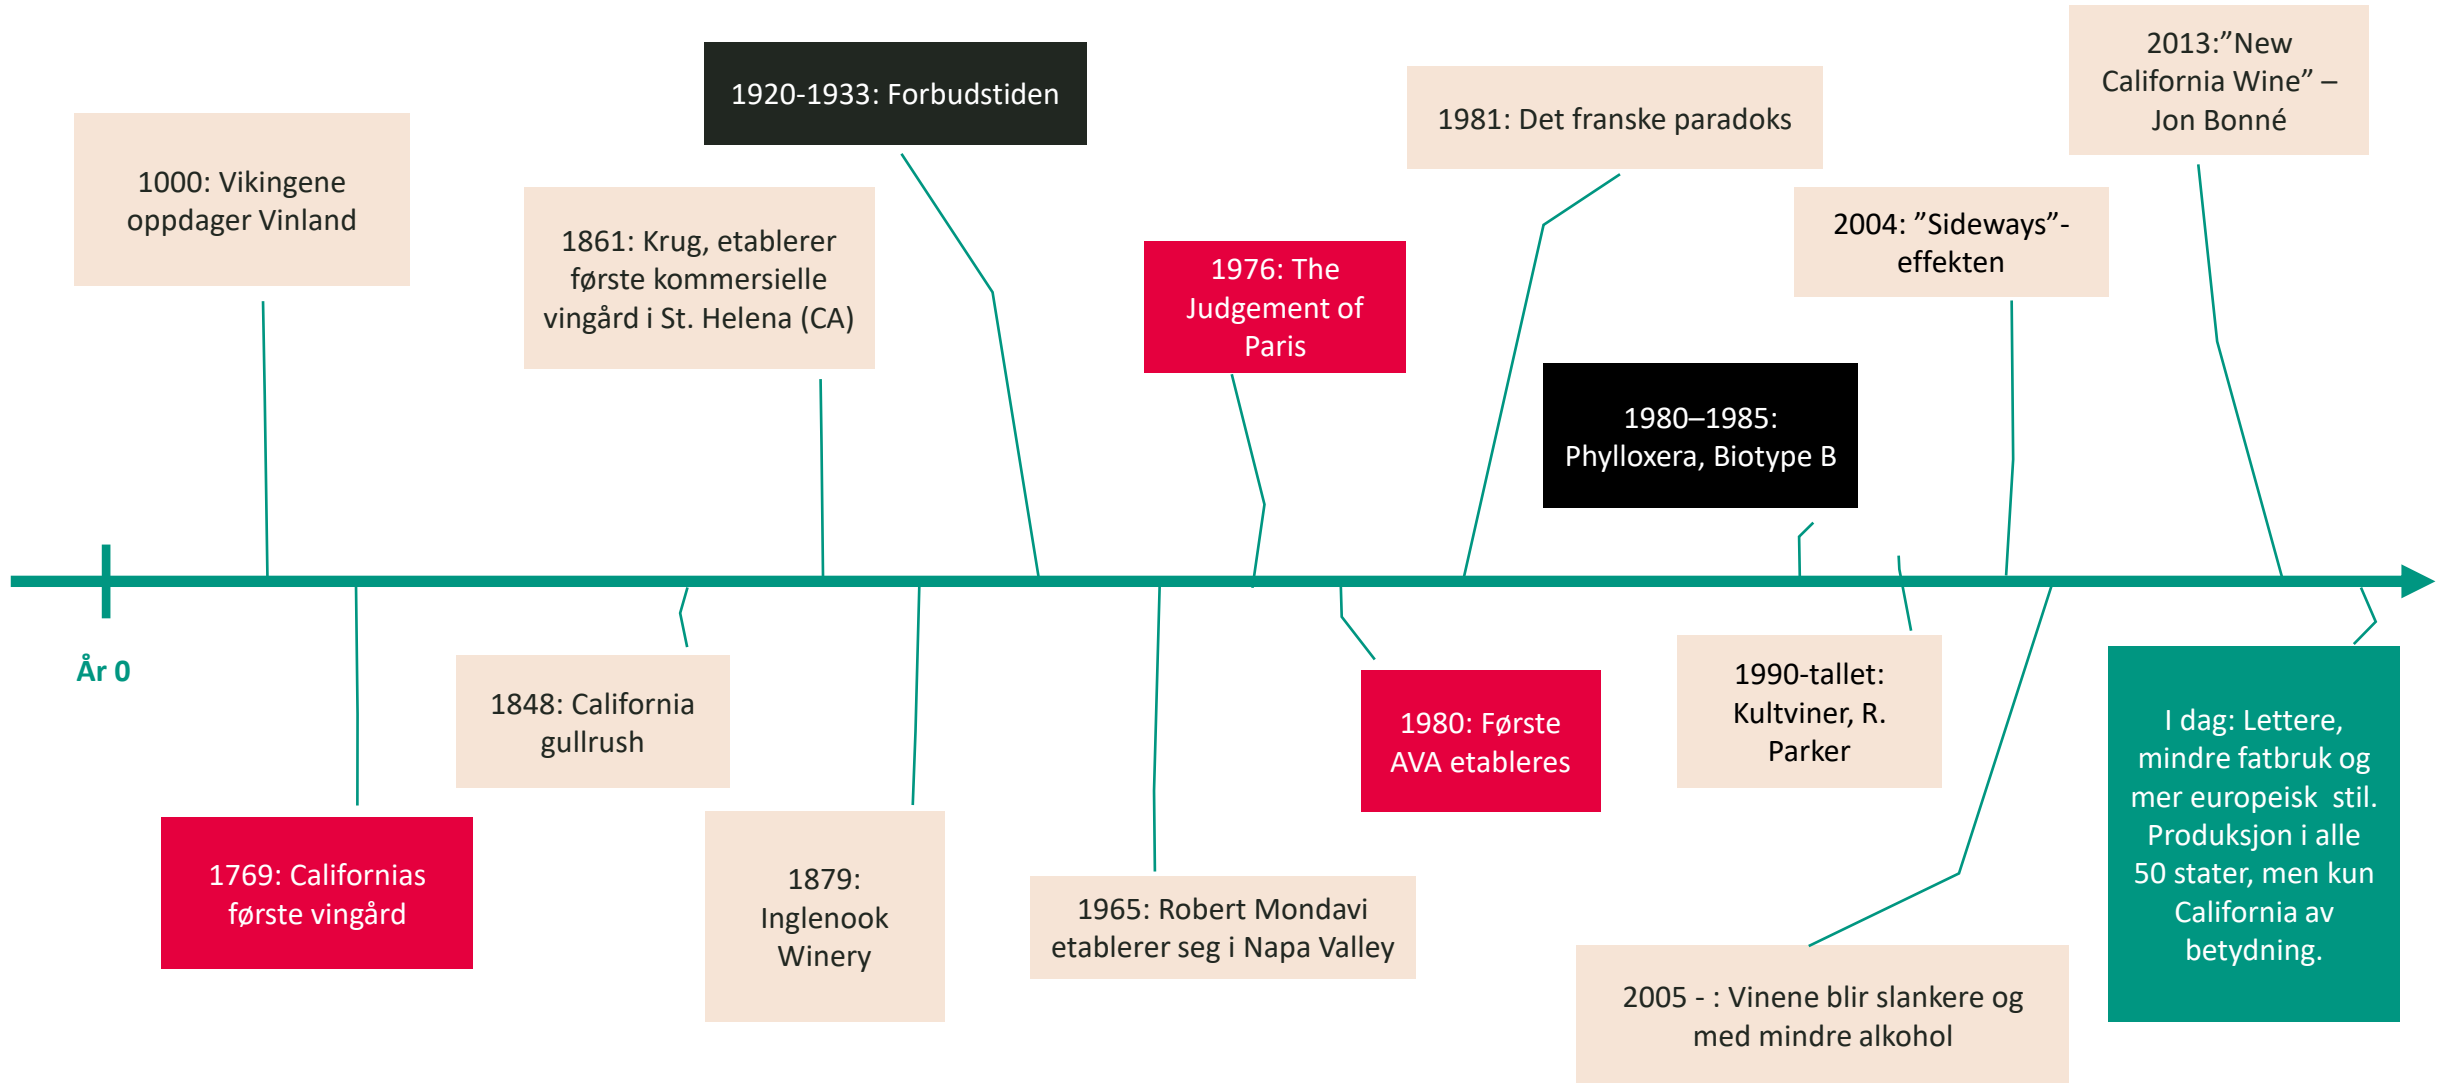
1000: Vikingene oppdager Vinland

1920-1933: Forbudstiden

1861: Krug, etablerer første kommersielle vingård i St. Helena (CA)

1976: The Judgement of Paris

1981: Det franske paradoks

1980–1985: Phylloxera, Biotype B

2004: ”Sideways”-effekten

2013:”New California Wine” – Jon Bonné

År 0

1848: California gullrush

1769: Californias første vingård

1879: Inglenook Winery

1965: Robert Mondavi etablerer seg i Napa Valley

1980: Første AVA etableres

1990-tallet: Kultviner, R. Parker

2005 - : Vinene blir slankere og med mindre alkohol

I dag: Lettere, mindre fatbruk og mer europeisk stil. Produksjon i alle 50 stater, men kun California av betydning.